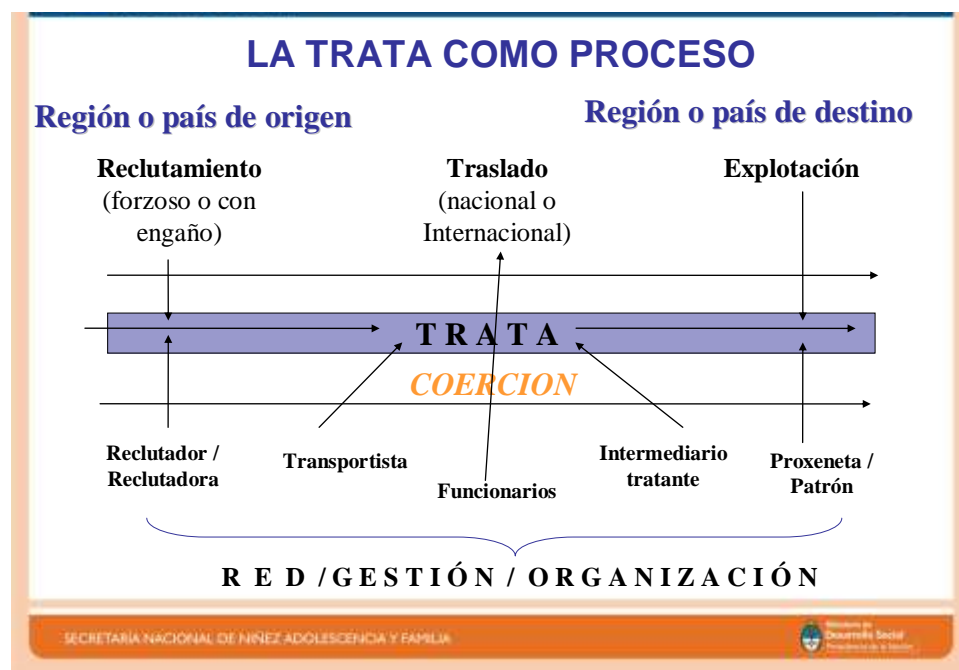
LA TRATA COMO PROCESO

Región o país de origen

Región o país de destino

Reclutamiento (forzoso o con engaño)

Traslado (nacional o Internacional)

Explotación

T R A T A

COERCION

Reclutador / Reclutadora

Transportista

Funcionarios

Intermediario tratante

Proxeneta / Patrón

R E D / G E S T I Ó N / O R G A N I Z A C I Ó N

SECRETARÍA NACIONAL DE NIÑEZ ADOLESCENCIA Y FAMILIA

Ministerio de Desarrollo Social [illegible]